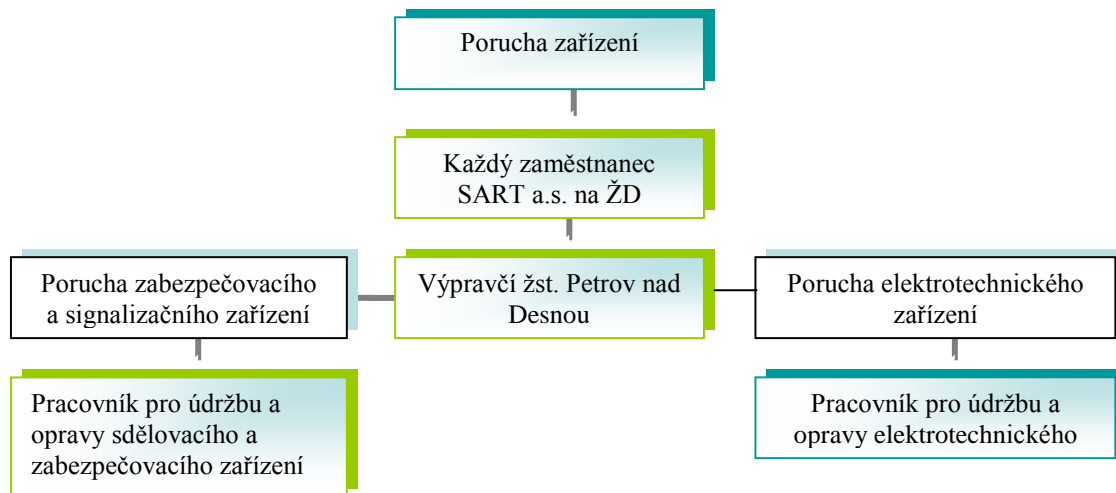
Porucha zařízení

Každý zaměstnanec SART a.s. na ŽD

Porucha zabezpečovacího a signalizačního zařízení

Výpravčí žst. Petrov nad Desnou

Porucha elektrotechnického zařízení

Pracovník pro údržbu a opravy sdělovacího a zabezpečovacího zařízení

Pracovník pro údržbu a opravy elektrotechnického